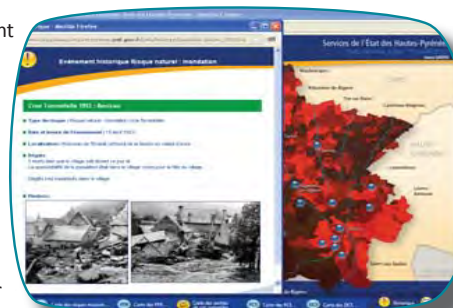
nt

Événement historique Risque naturel : Inondation

Crue Torrentielle 1911 : Barèges

Type de risque :

Date et heure de l'évènement :

Localisation :

Dégâts :

Photos :

Services de l'État des Hautes-Pyrénées

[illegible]